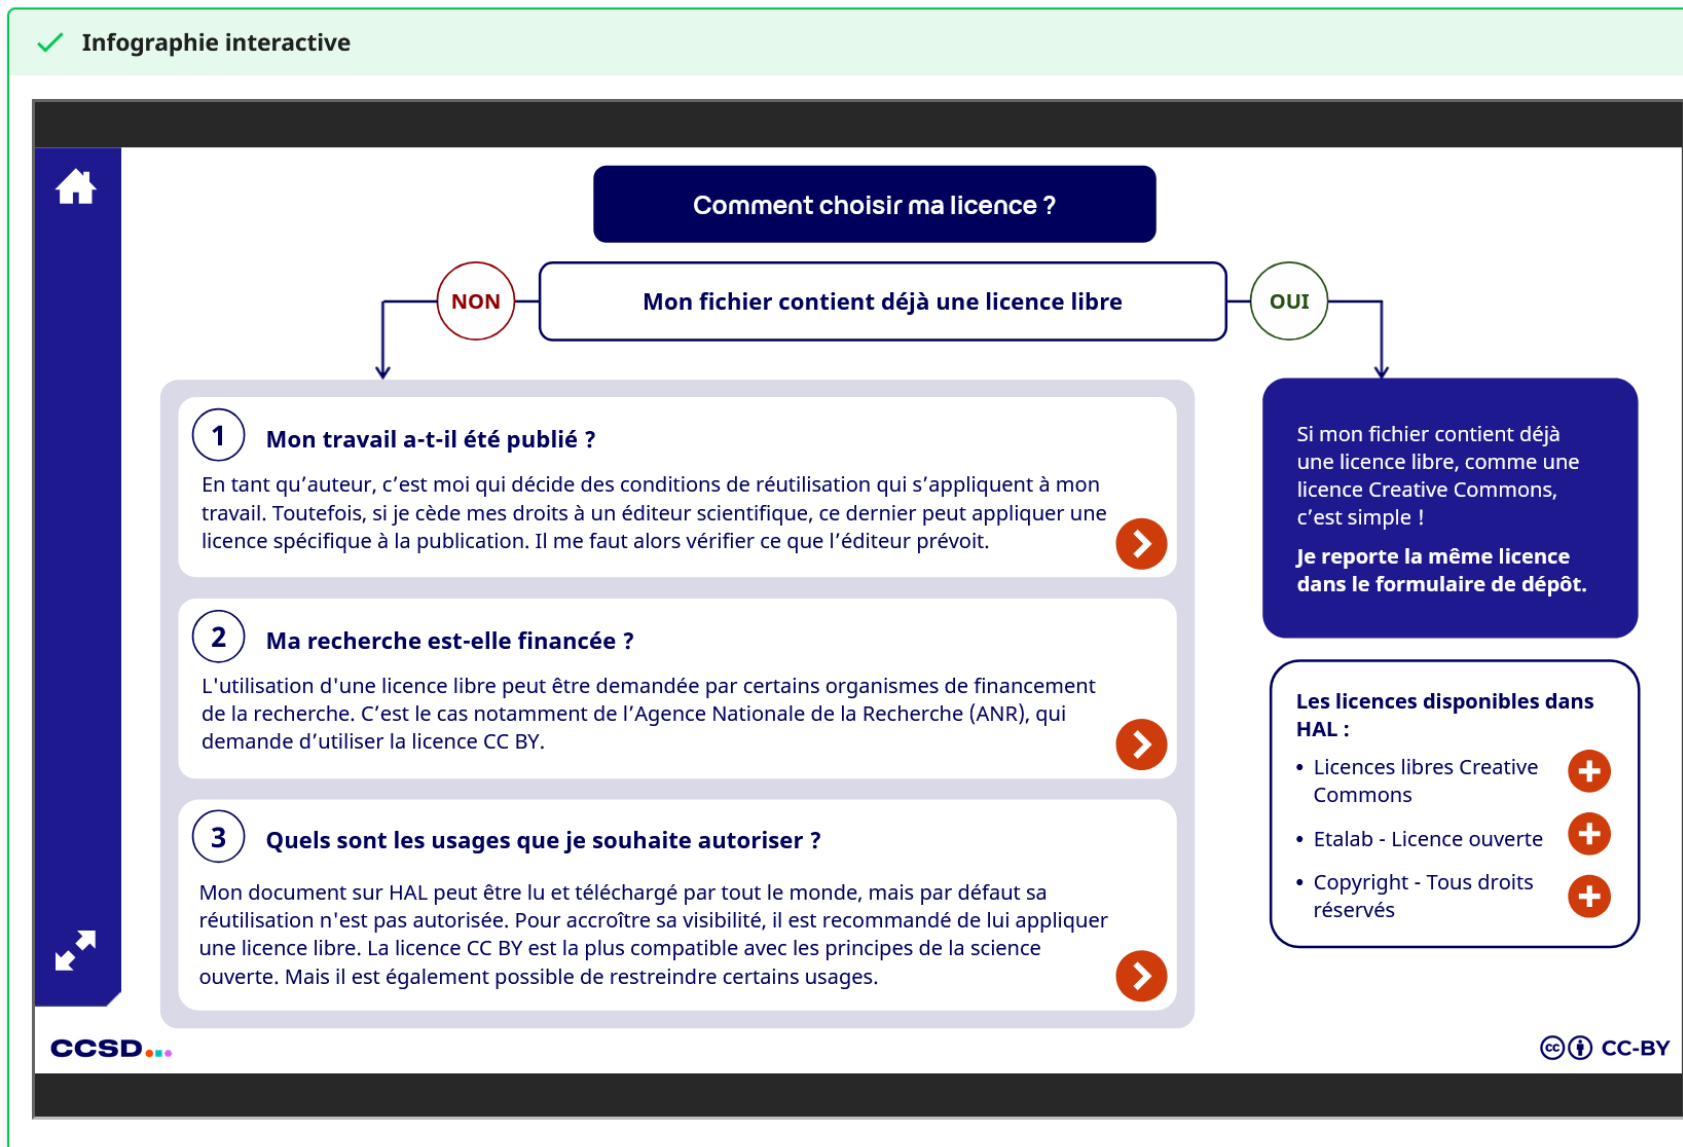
Infographie interactive

Comment choisir ma licence ?

NON

Mon fichier contient déjà une licence libre

OUI

1 Mon travail a-t-il été publié ?

En tant qu'auteur, c'est moi qui décide des conditions de réutilisation qui s'appliquent à mon travail. Toutefois, si je cède mes droits à un éditeur scientifique, ce dernier peut appliquer une licence spécifique à la publication. Il me faut alors vérifier ce que l'éditeur prévoit.

2 Ma recherche est-elle financée ?

L'utilisation d'une licence libre peut être demandée par certains organismes de financement de la recherche. C'est le cas notamment de l'Agence Nationale de la Recherche (ANR), qui demande d'utiliser la licence CC BY.

3 Quels sont les usages que je souhaite autoriser ?

Mon document sur HAL peut être lu et téléchargé par tout le monde, mais par défaut sa réutilisation n'est pas autorisée. Pour accroître sa visibilité, il est recommandé de lui appliquer une licence libre. La licence CC BY est la plus compatible avec les principes de la science ouverte. Mais il est également possible de restreindre certains usages.

Si mon fichier contient déjà une licence libre, comme une licence Creative Commons, c'est simple !

Je reporte la même licence dans le formulaire de dépôt.

Les licences disponibles dans HAL :

• Licences libres Creative Commons
• Etalab - Licence ouverte
• Copyright - Tous droits réservés

CCSD

CC-BY